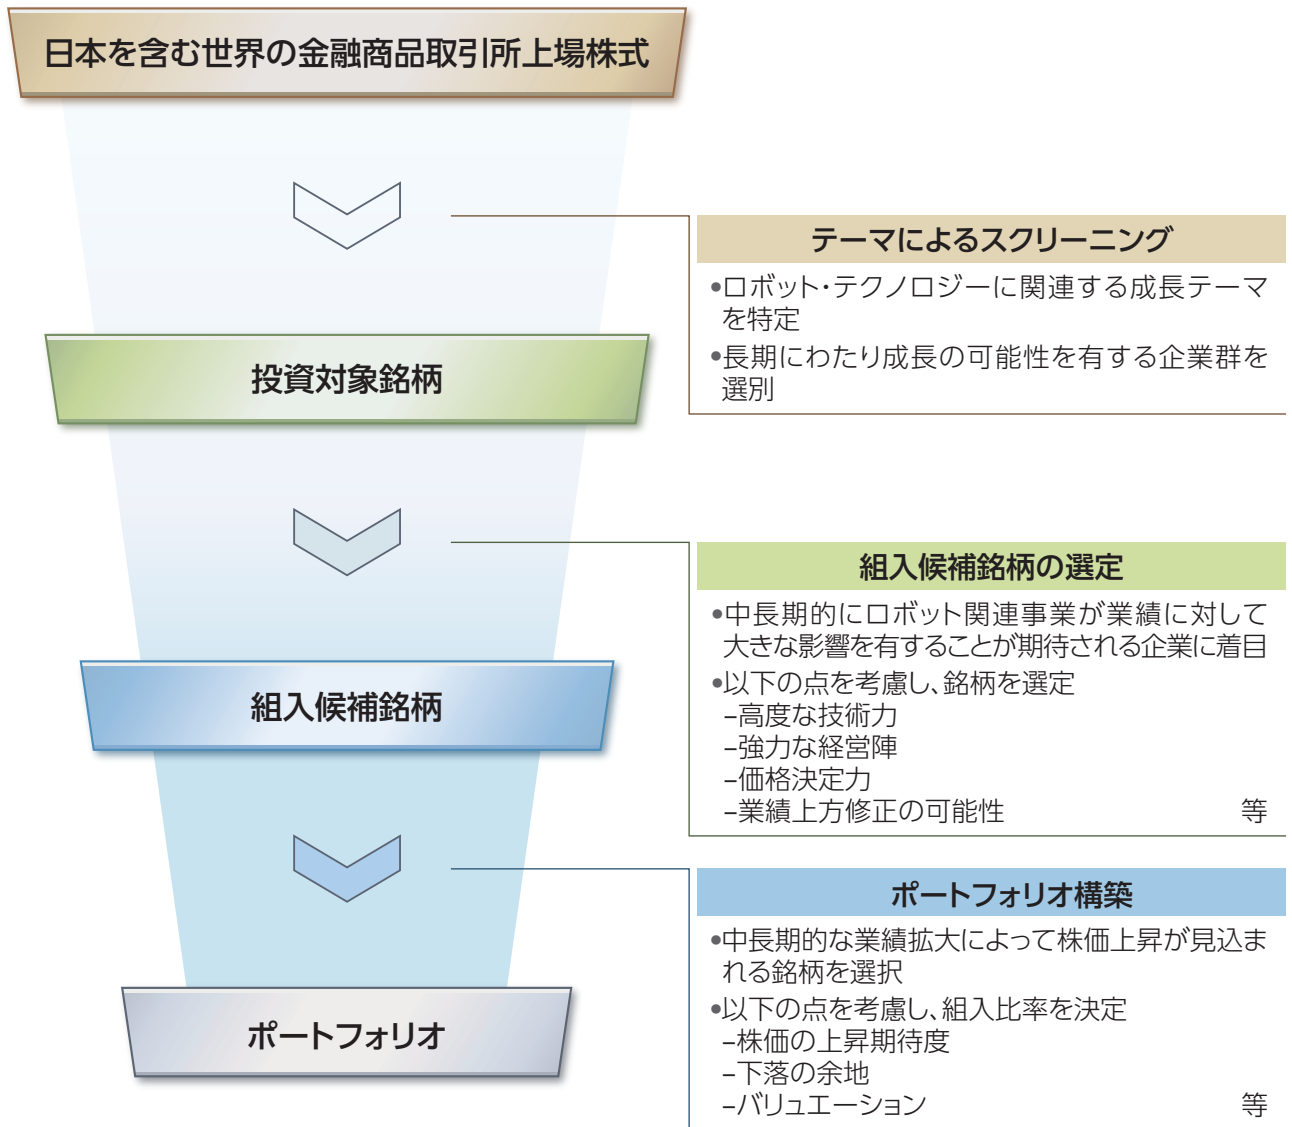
日本を含む世界の金融商品取引所上場株式

テーマによるスクリーニング

•ロボット・テクノロジーに関連する成長テーマを特定

•長期にわたり成長の可能性を有する企業群を選別

投資対象銘柄

組入候補銘柄の選定

•中長期的にロボット関連事業が業績に対して大きな影響を有することが期待される企業に着目

•以下の点を考慮し、銘柄を選定
–高度な技術力
–強力な経営陣
–価格決定力
–業績上方修正の可能性 等

組入候補銘柄

ポートフォリオ構築

•中長期的な業績拡大によって株価上昇が見込まれる銘柄を選択

•以下の点を考慮し、組入比率を決定
–株価の上昇期待度
–下落の余地
–バリュエーション 等

ポートフォリオ